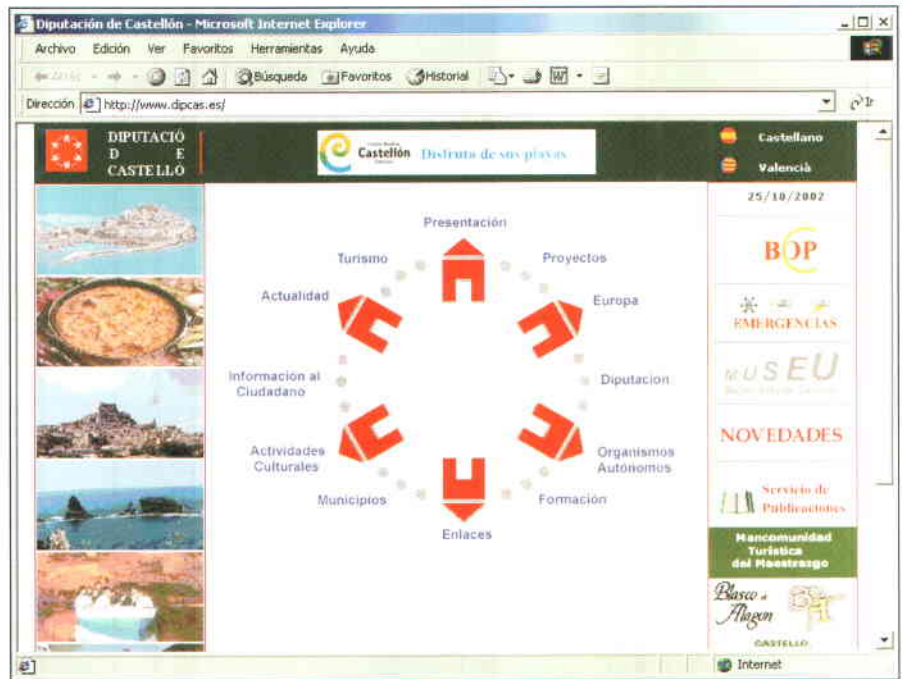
Diputación de Castellón - Microsoft Internet Explorer

Archivo Edición Ver Favoritos Herramientas Ayuda

Atrás Búsqueda Favoritos Historial

Dirección http://www.dipcas.es/

Ir

DIPUTACIÓ DE CASTELLÓ

Castellón Disfruta de sus playas

Castellano

Valencià

25/10/2002

Presentación

Turismo

Proyectos

Actualidad

Europa

Información al Ciudadano

Diputacion

Actividades Culturales

Organismos Autónomos

Municipios

Formación

Enlaces

BOP

EMERGENCIAS

MUSEU

NOVEDADES

Servicio de Publicaciones

Mancomunidad Turística del Maestrazgo

Blasco de Alagón

CASTELLO

Internet